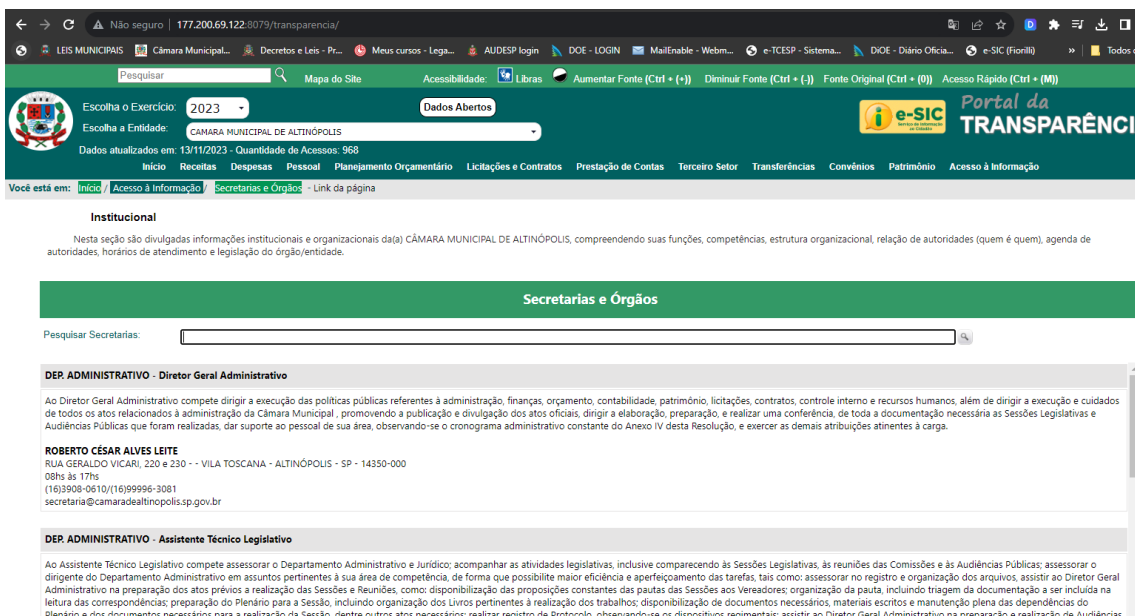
Não seguro | 177.200.69.122:8079/transparencia/

LEIS MUNICIPAIS | Câmara Municipal... | Decretos e Leis - Pr... | Meus cursos - Lega... | AUDESP login | DOE - LOGIN | MailEnable - Webm... | e-TCESP - Sistema... | DiOE - Diário Oficia... | e-SIC (Fiorilli) | » | Todos o

Pesquisar | Mapa do Site | Acessibilidade: Libras | Aumentar Fonte (Ctrl + (+)) | Diminuir Fonte (Ctrl + (-)) | Fonte Original (Ctrl + (0)) | Acesso Rápido (Ctrl + (M))

Escolha o Exercício: 2023
Escolha a Entidade: CAMARA MUNICIPAL DE ALTINÓPOLIS
Dados Abertos
e-SIC Serviço de Informação ao Cidadão
Portal da TRANSPARÊNCI
Dados atualizados em: 13/11/2023 - Quantidade de Acessos: 968

Início | Receitas | Despesas | Pessoal | Planejamento Orçamentário | Licitações e Contratos | Prestação de Contas | Terceiro Setor | Transferências | Convênios | Patrimônio | Acesso à Informação

Você está em: Início / Acesso à Informação / Secretarias e Órgãos - Link da página

Institucional

Nesta seção são divulgadas informações institucionais e organizacionais da(a) CÂMARA MUNICIPAL DE ALTINÓPOLIS, compreendendo suas funções, competências, estrutura organizacional, relação de autoridades (quem é quem), agenda de autoridades, horários de atendimento e legislação do órgão/entidade.

Secretarias e Órgãos

Pesquisar Secretarias:

DEP. ADMINISTRATIVO - Diretor Geral Administrativo

Ao Diretor Geral Administrativo compete dirigir a execução das políticas públicas referentes à administração, finanças, orçamento, contabilidade, patrimônio, licitações, contratos, controle interno e recursos humanos, além de dirigir a execução e cuidados de todos os atos relacionados à administração da Câmara Municipal , promovendo a publicação e divulgação dos atos oficiais, dirigir a elaboração, preparação, e realizar uma conferência, de toda a documentação necessária as Sessões Legislativas e Audiências Públicas que foram realizadas, dar suporte ao pessoal de sua área, observando-se o cronograma administrativo constante do Anexo IV desta Resolução, e exercer as demais atribuições atinentes à carga.

ROBERTO CÉSAR ALVES LEITE
RUA GERALDO VICARI, 220 e 230 - - VILA TOSCANA - ALTINÓPOLIS - SP - 14350-000
08hs às 17hs
(16)3908-0610/(16)99996-3081
secretaria@camaradealtinopolis.sp.gov.br

DEP. ADMINISTRATIVO - Assistente Técnico Legislativo

Ao Assistente Técnico Legislativo compete assessorar o Departamento Administrativo e Jurídico; acompanhar as atividades legislativas, inclusive comparecendo às Sessões Legislativas, às reuniões das Comissões e às Audiências Públicas; assessorar o dirigente do Departamento Administrativo em assuntos pertinentes à sua área de competência, de forma que possibilite maior eficiência e aperfeiçoamento das tarefas, tais como: assessorar no registro e organização dos arquivos, assistir ao Diretor Geral Administrativo na preparação dos atos prévios a realização das Sessões e Reuniões, como: disponibilização das proposições constantes das pautas das Sessões aos Vereadores; organização da pauta, incluindo triagem da documentação a ser incluída na leitura das correspondências; preparação do Plenário para a Sessão, incluindo organização dos Livros pertinentes à realização dos trabalhos; disponibilização de documentos necessários, materiais escritos e manutenção plena das dependências do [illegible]